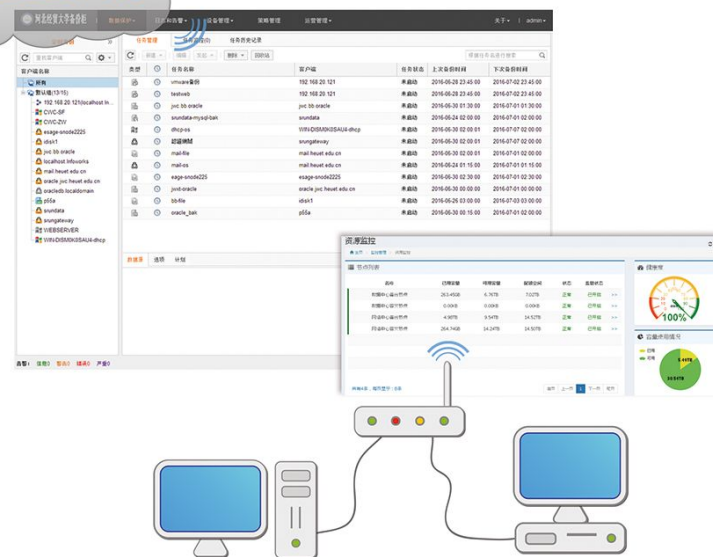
河北经贸大学备份机 | 数据保护 | 日志和告警 | 设备管理 | 策略管理 | 运营管理 | 关于 | admin

任务管理 | 任务监控 | 任务历史记录

新建 | 修改 | 删除 | 立即执行 | 回收站

客户端名称

所有
数据库(13/15)
192.168.20.121(localhost.lo...
CWC-SF
CWC-ZW
esage-snode2225
idisk1
jwc.bb.oracle
localhost.infowins
mail.heuet.edu.cn
oracle.jwc.heuet.edu.cn
oracledb.localdomain
p55a
srundata
srungateway
WEBSERVER
WIN-DISM0K6SAU4-dhcp

| 类型 | | 任务名称 | 客户端 | 任务状态 | 上次备份时间 | 下次备份时间 |
|---|---|---|---|---|---|---|
| | | vmware备份 | 192.168.20.121 | 未启动 | 2016-06-28 23:45:00 | 2016-07-02 23:45:00 |
| | | testweb | 192.168.20.121 | 未启动 | 2016-06-28 23:45:00 | 2016-07-02 23:45:00 |
| | | jwc.bb.oracle | jwc.bb.oracle | 未启动 | 2016-06-30 01:30:00 | 2016-07-01 01:30:00 |
| | | srundata-mysql-bak | srundata | 未启动 | 2016-06-24 02:00:00 | 2016-07-02 02:00:00 |
| | | dhcp-os | WIN-DISM0K6SAU4-dhcp | 未启动 | 2016-06-30 02:00:01 | 2016-07-02 02:00:00 |
| | | 超级测试 | srungateway | 未启动 | 2016-06-30 02:00:01 | 2016-07-02 02:00:00 |
| | | mail-file | mail.heuet.edu.cn | 未启动 | 2016-06-30 02:00:01 | 2016-07-02 02:00:00 |
| | | mail-os | mail.heuet.edu.cn | 未启动 | 2016-06-24 01:15:00 | 2016-07-01 01:15:00 |
| | | esage-snode2225 | esage-snode2225 | 未启动 | 2016-06-30 02:30:00 | 2016-07-01 02:30:00 |
| | | jwxt-oracle | oracle.jwc.heuet.edu.cn | 未启动 | 2016-06-30 01:00:00 | 2016-07-01 01:00:00 |
| | | bb-file | idisk1 | 未启动 | 2016-06-30 03:00:00 | 2016-07-03 03:00:00 |
| | | oracle_bak | p55a | 未启动 | 2016-06-30 00:15:00 | 2016-07-01 00:15:00 |

数据源 | 选项 | 计划

资源监控

节点列表

| 名称 | 已用容量 | 可用容量 | 副本空间 | 状态 | 连接状态 |
|---|---|---|---|---|---|
| 数据中心备份节点 | 263.45GB | 6.76TB | 7.02TB | 正常 | 已开启 |
| 数据中心备份节点 | 0.00KB | 0.00KB | 0.00KB | 正常 | 已开启 |
| 同步中心备份节点 | 4.98TB | 9.54TB | 14.52TB | 正常 | 已开启 |
| 同步中心备份节点 | 264.74GB | 34.24TB | 34.50TB | 正常 | 已开启 |

健康度

100%

容量使用情况

告警: 0 | 正常 | 警告 | 错误 | 严重